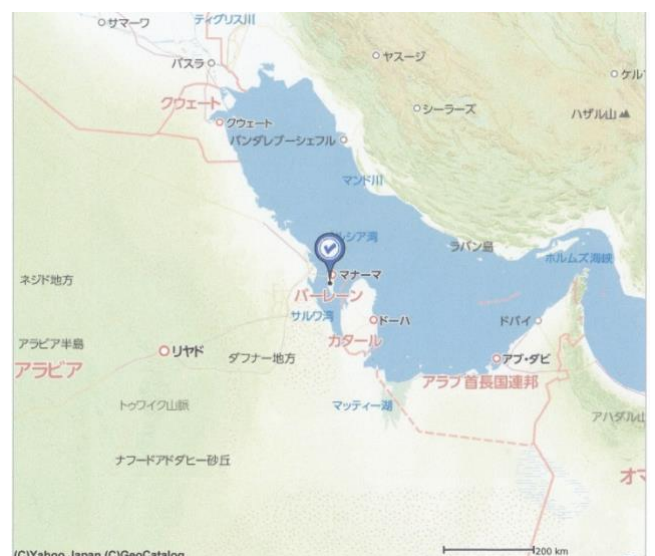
サマーワ
ティグリス川
ヤスージ
バスラ
ケル
クウェート
シーラーズ
クウェート
ハザル山
バンダレブーシェフル
マンド川
ルシア湾
ラバン島
ホルムズ海峡
マナーマ
ネジド地方
バーレーン
サルワ湾
ドーハ
ドバイ
アラビア半島
リヤド
カタール
アブ・ダビ
アラビア
ダフナー地方
アラブ首長国連邦
トゥワイク山脈
マッティー湖
アハダル山
ナフードアドダヒー砂丘
オマ
(C)Yahoo Japan (C)GeoCatalog
200 km